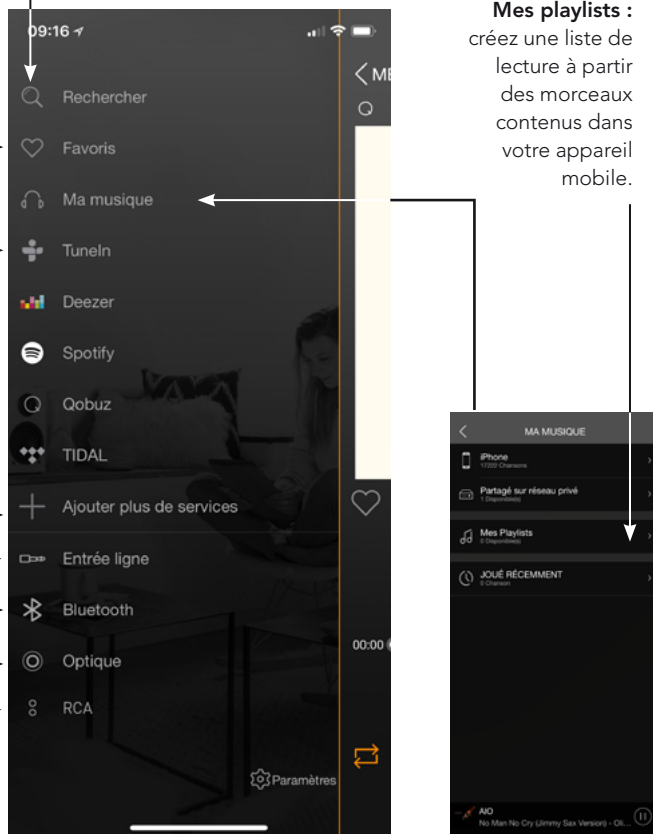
09:16

Rechercher

Favoris

Ma musique

TuneIn

Deezer

Spotify

Qobuz

TIDAL

Ajouter plus de services

Entrée ligne

Bluetooth

Optique

RCA

Paramètres

ME

00:00

**Mes playlists :** créez une liste de lecture à partir des morceaux contenus dans votre appareil mobile.

MA MUSIQUE

iPhone
17220 Chansons

Partagé sur réseau privé
1 Disponible(s)

Mes Playlists
0 Disponible(s)

JOUÉ RÉCEMMENT
0 Chanson

AIO
No Man No Cry (Jimmy Sax Version) - Oli...